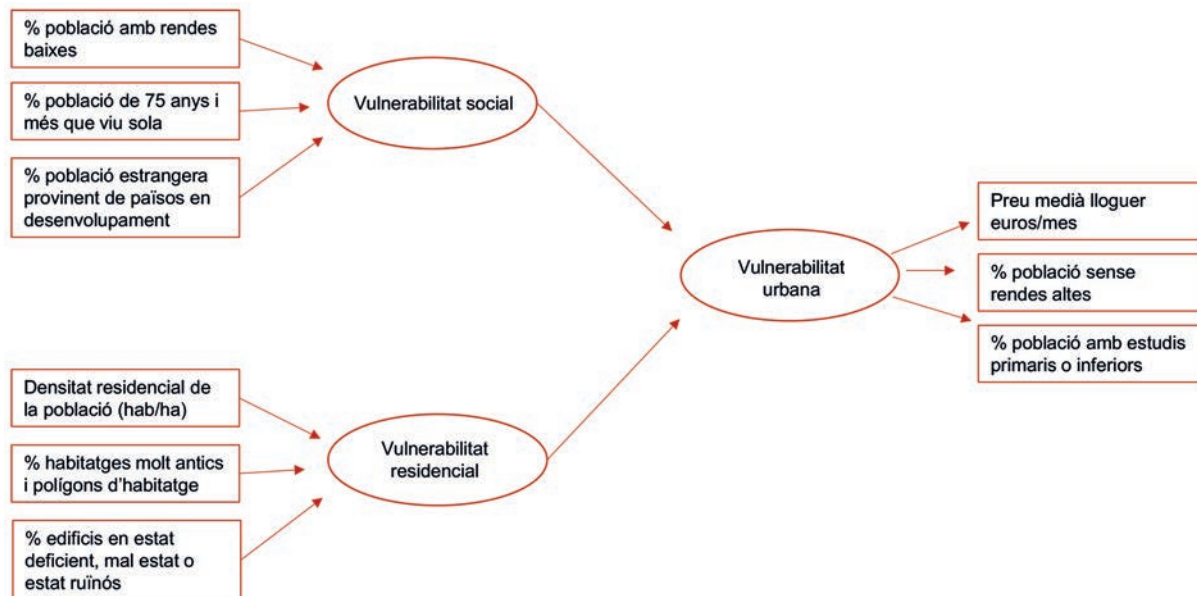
% població amb rendes baixes

% població de 75 anys i més que viu sola

% població estrangera provinent de països en desenvolupament

Vulnerabilitat social

Densitat residencial de la població (hab/ha)

% habitatges molt antics i polígons d'habitatge

% edificis en estat deficient, mal estat o estat ruïnós

Vulnerabilitat residencial

Vulnerabilitat urbana

Preu medià lloguer euros/mes

% població sense rendes altes

% població amb estudis primaris o inferiors